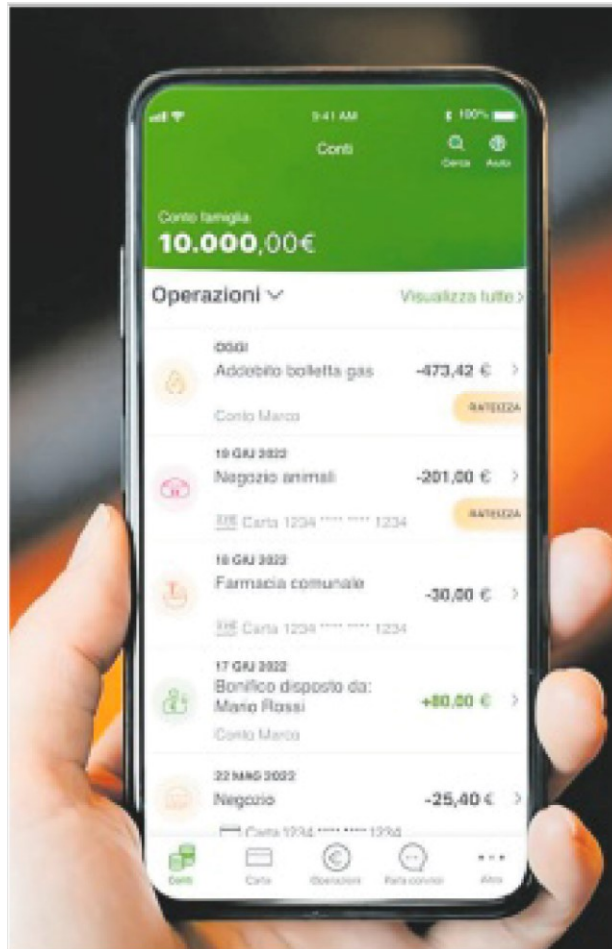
9:41 AM

100%

Conti

Cerca

Aiuto

Conto famiglia

10.000,00€

Operazioni

Visualizza tutte

OGGI

Addebito bolletta gas

-473,42 €

Conto Marco

RATEIZZA

19 GIU 2022

Negozio animali

-201,00 €

Carta 1234 **** **** 1234

RATEIZZA

18 GIU 2022

Farmacia comunale

-30,00 €

Carta 1234 **** **** 1234

17 GIU 2022

Bonifico disposto da: Mario Rossi

+80,00 €

Conto Marco

22 MAG 2022

Negozio

-25,40 €

Carta 1234 **** **** 1234

Conti

Carte

Operazioni

Parla con noi

Altro